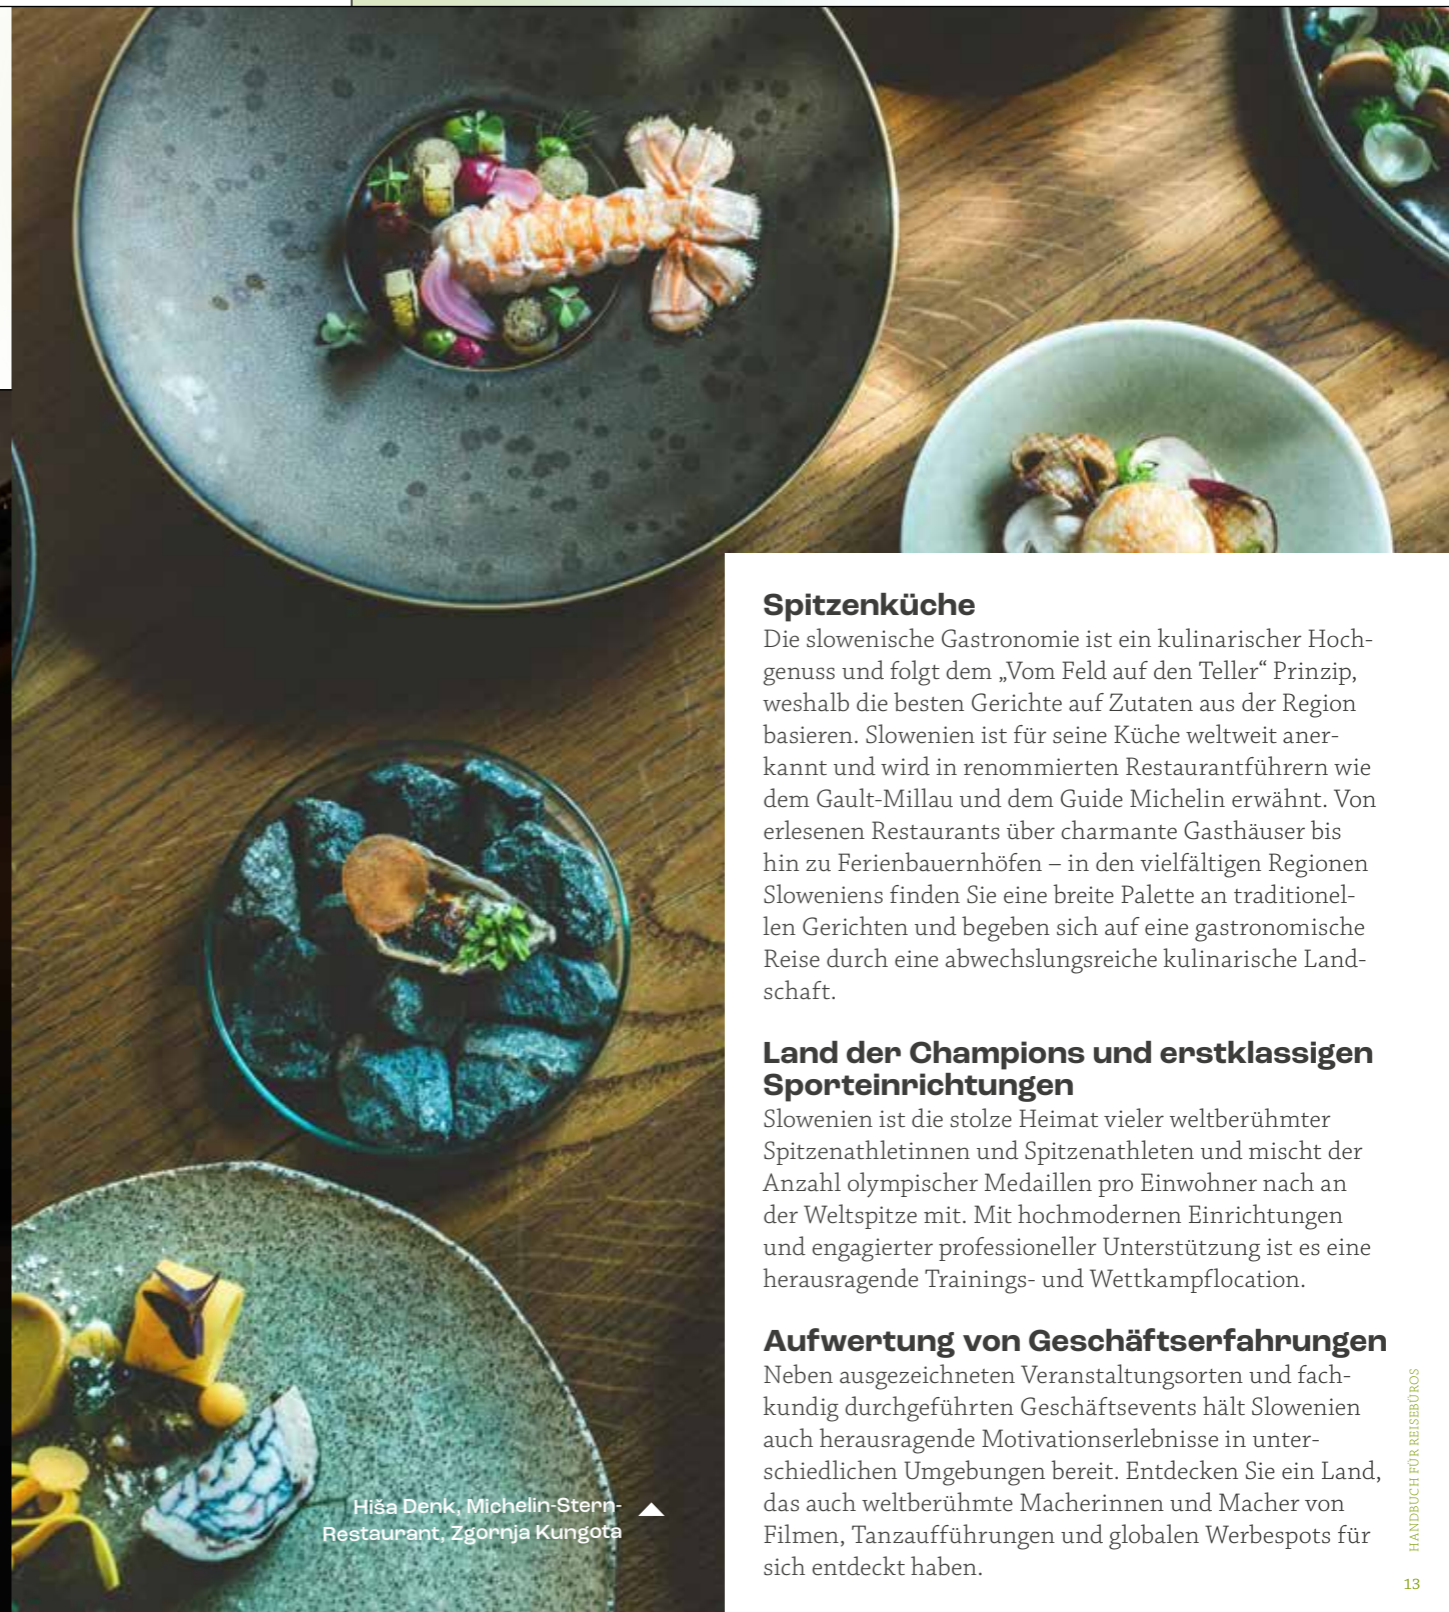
Spitzenküche
Die slowenische Gastronomie ist ein kulinarischer Hochgenuss und folgt dem „Vom Feld auf den Teller“ Prinzip, weshalb die besten Gerichte auf Zutaten aus der Region basieren. Slowenien ist für seine Küche weltweit anerkannt und wird in renommierten Restaurantführern wie dem Gault-Millau und dem Guide Michelin erwähnt. Von erlesenen Restaurants über charmante Gasthäuser bis hin zu Ferienbauernhöfen – in den vielfältigen Regionen Sloweniens finden Sie eine breite Palette an traditionellen Gerichten und begeben sich auf eine gastronomische Reise durch eine abwechslungsreiche kulinarische Landschaft.

Land der Champions und erstklassigen Sporteinrichtungen
Slowenien ist die stolze Heimat vieler weltberühmter Spitzenathletinnen und Spitzenathleten und mischt der Anzahl olympischer Medaillen pro Einwohner nach an der Weltspitze mit. Mit hochmodernen Einrichtungen und engagierter professioneller Unterstützung ist es eine herausragende Trainings- und Wettkampflocation.

Aufwertung von Geschäftserfahrungen
Neben ausgezeichneten Veranstaltungsorten und fachkundig durchgeführten Geschäftsevents hält Slowenien auch herausragende Motivationserlebnisse in unterschiedlichen Umgebungen bereit. Entdecken Sie ein Land, das auch weltberühmte Macherinnen und Macher von Filmen, Tanzaufführungen und globalen Werbespots für sich entdeckt haben.

Hiša Denk, Michelin-Stern-Restaurant, Zgornja Kungota

HANDBUCH FÜR REISEBÜROS

13